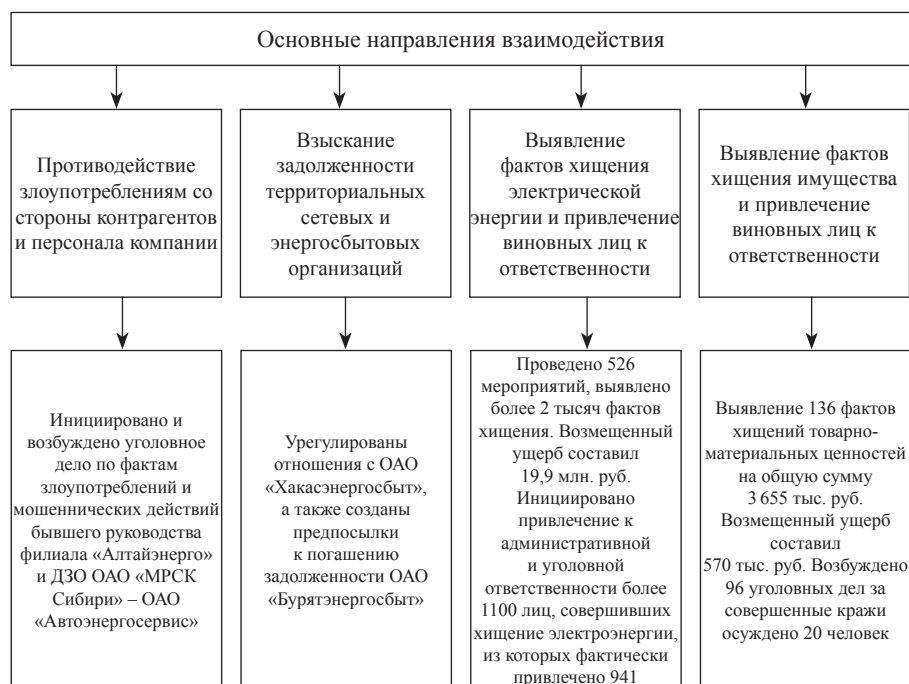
Основные направления взаимодействия

Противодействие злоупотреблениям со стороны контрагентов и персонала компании

Взыскание задолженности территориальных сетевых и энергосбытовых организаций

Выявление фактов хищения электрической энергии и привлечение виновных лиц к ответственности

Выявление фактов хищения имущества и привлечение виновных лиц к ответственности

Инициировано и возбуждено уголовное дело по фактам злоупотреблений и мошеннических действий бывшего руководства филиала «Алтайэнерго» и ДЗО ОАО «МРСК Сибири» – ОАО «Автоэнергосервис»

Урегулированы отношения с ОАО «Хакасэнергосбыт», а также созданы предпосылки к погашению задолженности ОАО «Бурятэнергосбыт»

Проведено 526 мероприятий, выявлено более 2 тысяч фактов хищения. Возмещенный ущерб составил 19,9 млн. руб. Инициировано привлечение к административной и уголовной ответственности более 1100 лиц, совершивших хищение электроэнергии, из которых фактически привлечено 941

Выявление 136 фактов хищений товарно-материальных ценностей на общую сумму 3 655 тыс. руб. Возмещенный ущерб составил 570 тыс. руб. Возбуждено 96 уголовных дел за совершенные кражи осуждено 20 человек